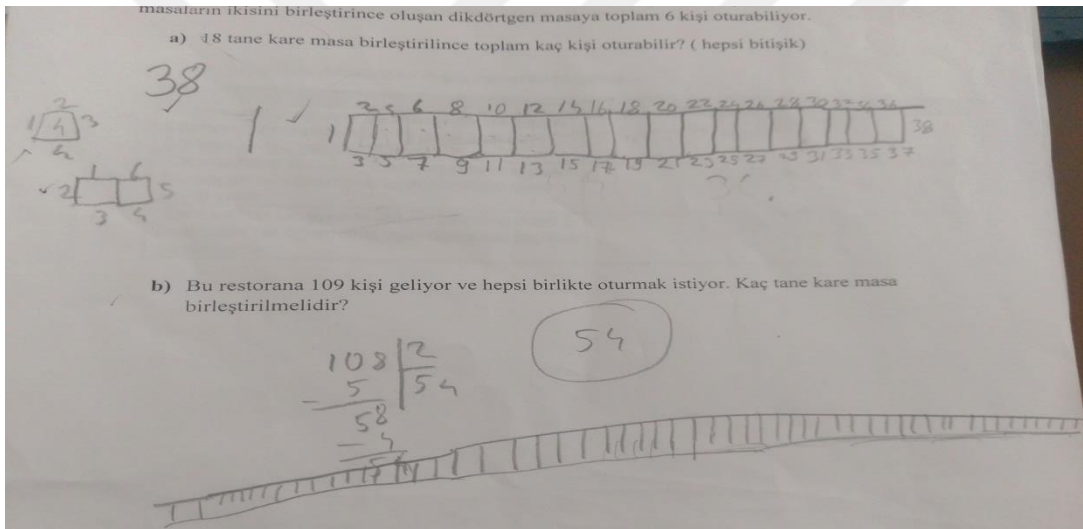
masaların ikisini birleştirince oluşan dikdörtgen masaya toplam 6 kişi oturabiliyor.

a) 18 tane kare masa birleştirilince toplam kaç kişi oturabilir? ( hepsi bitişik)

38

2
1 4 3
4

2 1 6 5
3 4

1

2 4 6 8 10 12 14 16 18 20 22 24 26 28 30 32 34 36
1 38
3 5 7 9 11 13 15 17 19 21 23 25 27 29 31 33 35 37

b) Bu restorana 109 kişi geliyor ve hepsi birlikte oturmak istiyor. Kaç tane kare masa birleştirilmelidir?

54

108 | 2
- 5 | 54
58
- 4
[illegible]